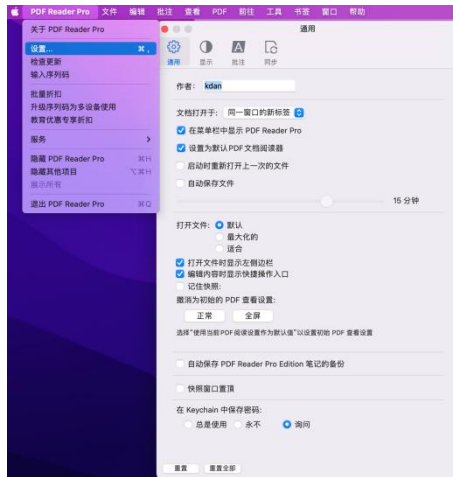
PDF Reader Pro 文件 编辑 批注 查看 PDF 前往 工具 书签 窗口 帮助

关于 PDF Reader Pro
设置... ⌘,
检查更新
输入序列码
批量折扣
升级序列码为多设备使用
教育优惠专享折扣
服务
隐藏 PDF Reader Pro ⌘H
隐藏其他项目 ⌥⌘H
显示所有
退出 PDF Reader Pro ⌘Q

通用

通用 显示 批注 同步

作者: kdan

文档打开于: 同一窗口的新标签
在菜单栏中显示 PDF Reader Pro
设置为默认PDF文档阅读器
启动时重新打开上一次的文件
自动保存文件
15 分钟

打开文件: 默认
最大化的
适合
打开文件时显示左侧边栏
编辑内容时显示快捷操作入口
记住快照:
撤消为初始的 PDF 查看设置:
正常 全屏
选择"使用当前PDF阅读设置作为默认值"以设置初始 PDF 查看设置

自动保存 PDF Reader Pro Edition 笔记的备份

快照窗口置顶

在 Keychain 中保存密码:
总是使用 永不 询问

重置 重置全部